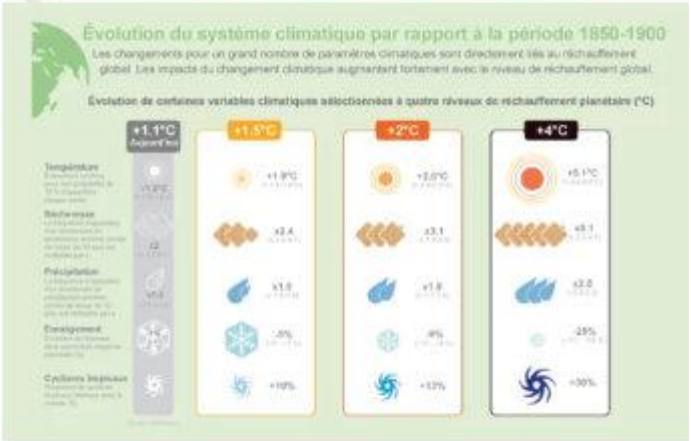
Évolution du système climatique par rapport à la période 1850-1900

Les changements pour un grand nombre de paramètres climatiques sont directement liés au réchauffement global. Les impacts du changement climatique augmentent fortement avec le niveau de réchauffement global.

Évolution de certaines variables climatiques sélectionnées à quatre niveaux de réchauffement planétaire (°C)

+1.1°C
Aujourd'hui

+1.5°C

+2°C

+4°C

Température
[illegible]

Sécheresse
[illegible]

Précipitation
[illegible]

Enneigement
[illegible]

Cyclones tropicaux
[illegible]

+1.2°C

x2

x1.3

+1.9°C
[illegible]

x2.4
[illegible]

x1.5
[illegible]

-5%
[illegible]

+10%

+2.0°C
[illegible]

x3.1
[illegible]

x1.8
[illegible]

-9%
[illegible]

+13%

+5.1°C
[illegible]

x5.1
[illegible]

x2.8
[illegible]

-25%
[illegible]

+30%

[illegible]